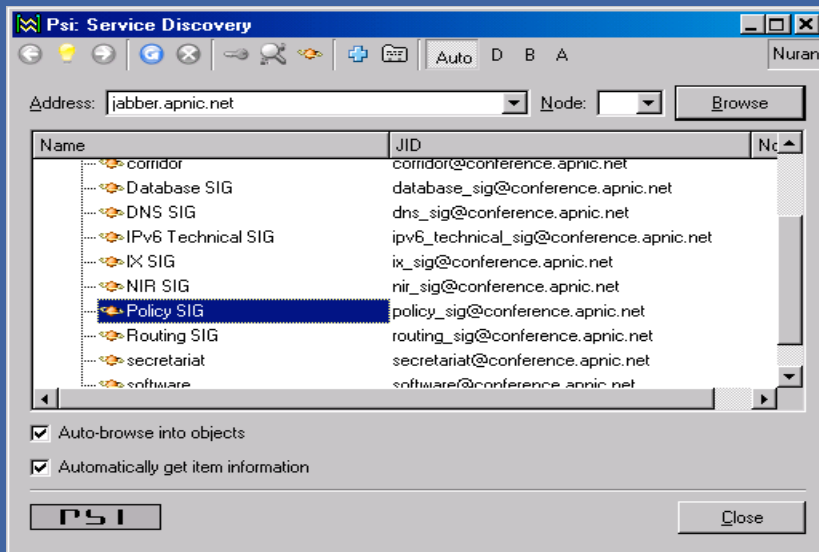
Psi: Service Discovery

Auto D B A

Nuran

Address: jabber.apnic.net Node: Browse

| Name | JID | No |
|---|---|---|
| corridor | corridor@conference.apnic.net | |
| Database SIG | database_sig@conference.apnic.net | |
| DNS SIG | dns_sig@conference.apnic.net | |
| IPv6 Technical SIG | ipv6_technical_sig@conference.apnic.net | |
| IX SIG | ix_sig@conference.apnic.net | |
| NIR SIG | nir_sig@conference.apnic.net | |
| Policy SIG | policy_sig@conference.apnic.net | |
| Routing SIG | routing_sig@conference.apnic.net | |
| secretariat | secretariat@conference.apnic.net | |
| software | software@conference.apnic.net | |

Auto-browse into objects

Automatically get item information

PSI

Close